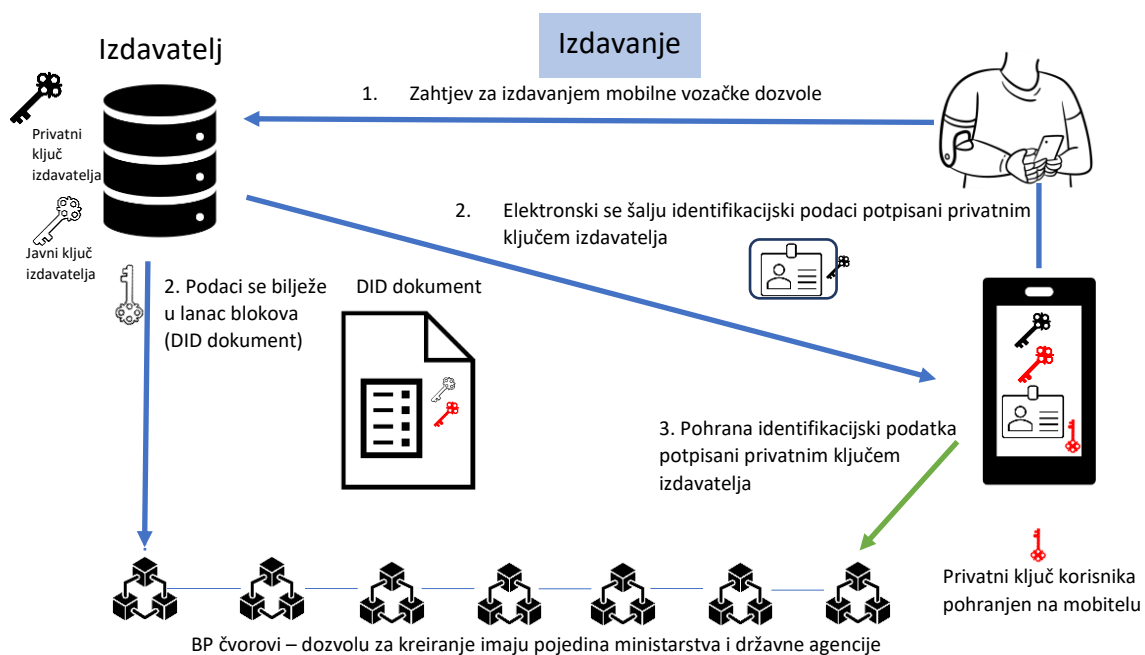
Izdavanje

Izdavatelj

Privatni ključ izdavatelja

Javni ključ izdavatelja

1. Zahtjev za izdavanjem mobilne vozačke dozvole

2. Elektronski se šalju identifikacijski podaci potpisani privatnim ključem izdavatelja

2. Podaci se bilježe u lanac blokova (DID dokument)

DID dokument

3. Pohrana identifikacijski podatka potpisani privatnim ključem izdavatelja

Privatni ključ korisnika pohranjen na mobitelu

BP čvorovi – dozvolu za kreiranje imaju pojedina ministarstva i državne agencije